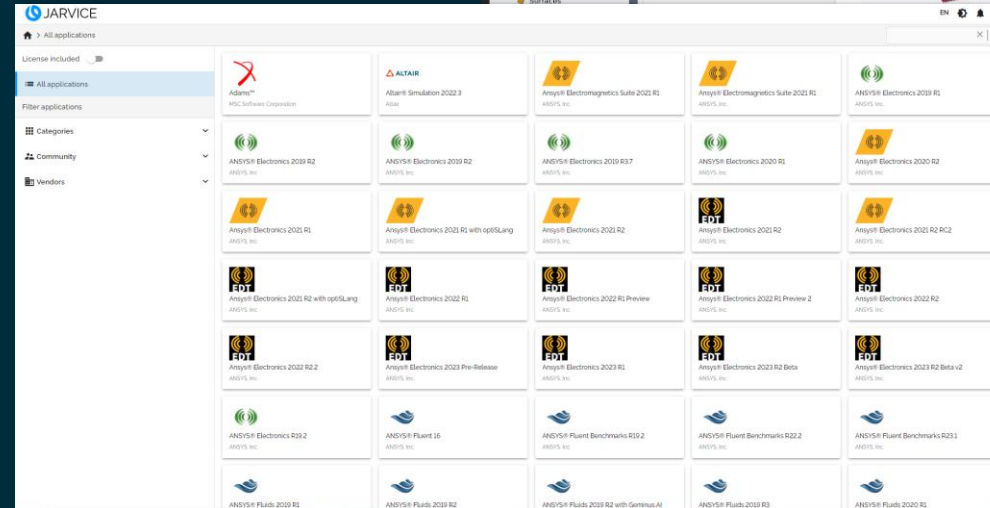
JARVICE

EN

All applications

License included

All applications

Filter applications

Categories

Community

Vendors

Adams™
MSC Software Corporation

ALTAIR
Altair® Simulation 2022.3
Altair

Ansys® Electromagnetics Suite 2021 R1
ANSYS Inc.

Ansys® Electromagnetics Suite 2021 R1
ANSYS Inc.

ANSYS® Electronics 2019 R1
ANSYS Inc.

ANSYS® Electronics 2019 R2
ANSYS Inc.

ANSYS® Electronics 2019 R2
ANSYS Inc.

ANSYS® Electronics 2019 R3.7
ANSYS Inc.

ANSYS® Electronics 2020 R1
ANSYS Inc.

ANSYS® Electronics 2020 R2
ANSYS Inc.

Ansys® Electronics 2021 R1
ANSYS Inc.

Ansys® Electronics 2021 R1 with optiSLang
ANSYS Inc.

Ansys® Electronics 2021 R2
ANSYS Inc.

EDT
Ansys® Electronics 2021 R2
ANSYS Inc.

Ansys® Electronics 2021 R2 RC2
ANSYS Inc.

EDT
Ansys® Electronics 2021 R2 with optiSLang
ANSYS Inc.

EDT
Ansys® Electronics 2022 R1
ANSYS Inc.

EDT
Ansys® Electronics 2022 R1 Preview
ANSYS Inc.

EDT
Ansys® Electronics 2022 R1 Preview 2
ANSYS Inc.

EDT
Ansys® Electronics 2022 R2
ANSYS Inc.

EDT
Ansys® Electronics 2022 R2.2
ANSYS Inc.

EDT
Ansys® Electronics 2023 Pre-Release
ANSYS Inc.

EDT
Ansys® Electronics 2023 R1
ANSYS Inc.

EDT
Ansys® Electronics 2023 R2 Beta
ANSYS Inc.

EDT
Ansys® Electronics 2023 R2 Beta v2
ANSYS Inc.

ANSYS® Electronics R19.2
ANSYS Inc.

ANSYS® Fluent 16
ANSYS Inc.

ANSYS® Fluent Benchmarks R19.2
ANSYS Inc.

ANSYS® Fluent Benchmarks R22.2
ANSYS Inc.

ANSYS® Fluent Benchmarks R23.1
ANSYS Inc.

ANSYS® Fluids 2019 R1

ANSYS® Fluids 2019 R2

ANSYS® Fluids 2019 R2 with Geminus.AI

ANSYS® Fluids 2019 R3

ANSYS® Fluids 2020 R1